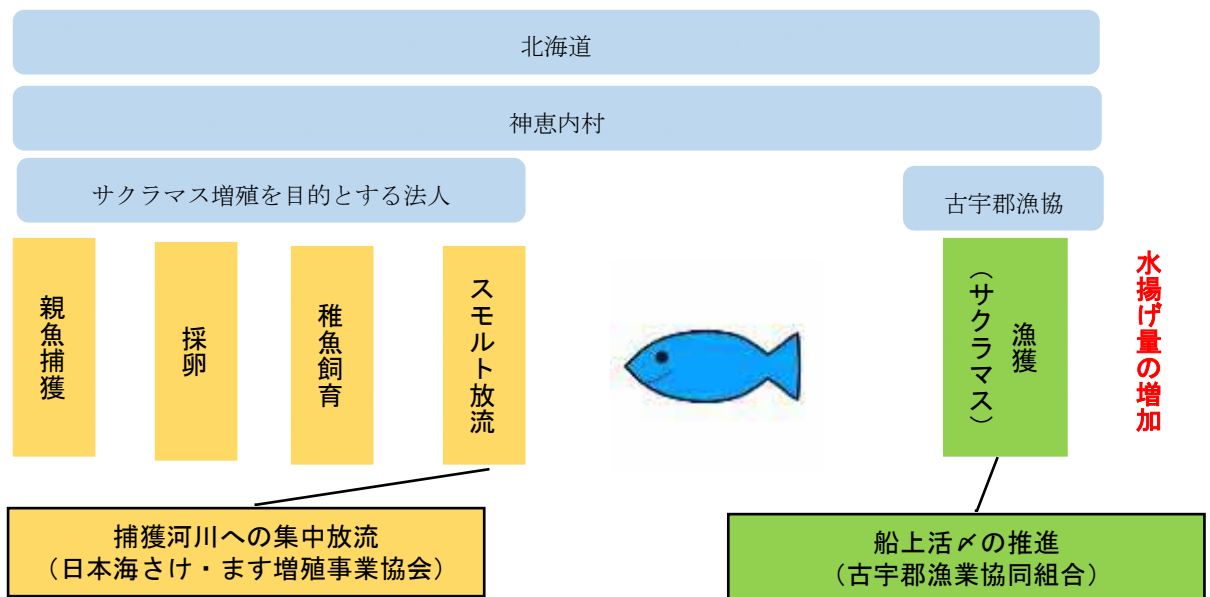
北海道

神恵内村

サクラマス増殖を目的とする法人

古宇郡漁協

親魚捕獲

採卵

稚魚飼育

スモルト放流

漁獲（サクラマス）

水揚げ量の増加

捕獲河川への集中放流
（日本海さけ・ます増殖事業協会）

船上活〆の推進
（古宇郡漁業協同組合）